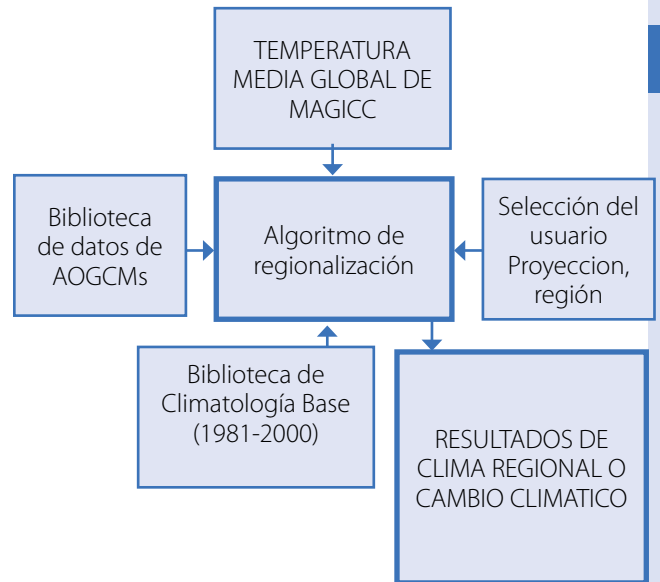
TEMPERATURA MEDIA GLOBAL DE MAGICC

Biblioteca de datos de AOGCMs

Algoritmo de regionalización

Selección del usuario Proyeccion, región

Biblioteca de Climatología Base (1981-2000)

RESULTADOS DE CLIMA REGIONAL O CAMBIO CLIMATICO